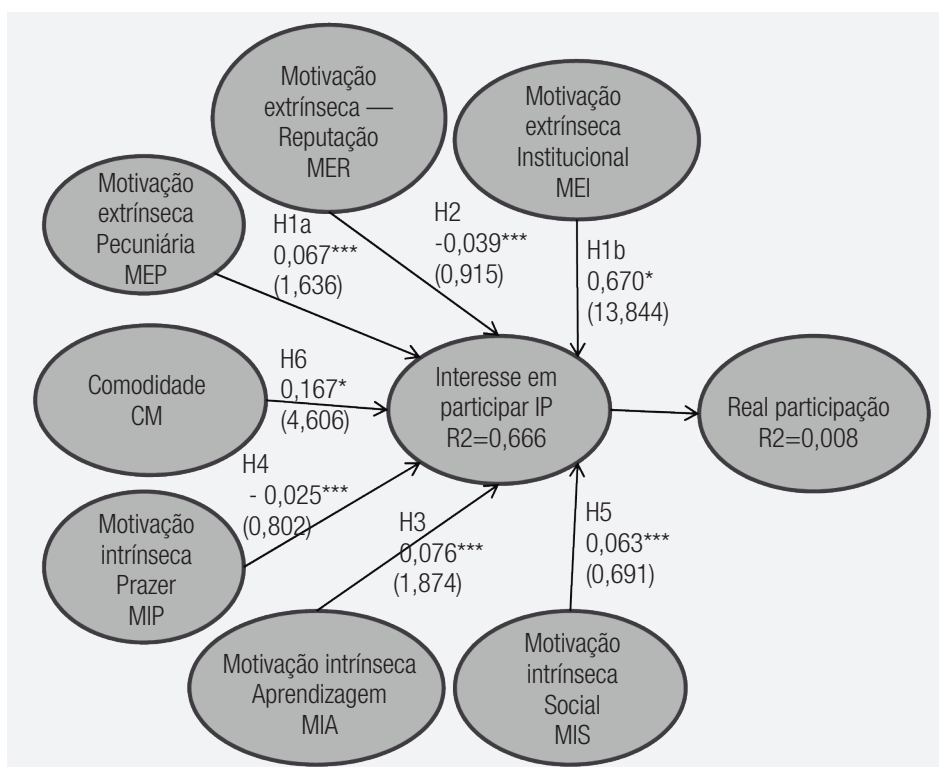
Motivação extrínseca — Reputação MER

Motivação extrínseca Institucional MEI

Motivação extrínseca Pecuniária MEP

H1a 0,067*** (1,636)

H2 -0,039*** (0,915)

H1b 0,670* (13,844)

Comodidade CM

H6 0,167* (4,606)

Interesse em participar IP R2=0,666

Real participação R2=0,008

H4 - 0,025*** (0,802)

Motivação intrínseca Prazer MIP

H3 0,076*** (1,874)

H5 0,063*** (0,691)

Motivação intrínseca Aprendizagem MIA

Motivação intrínseca Social MIS